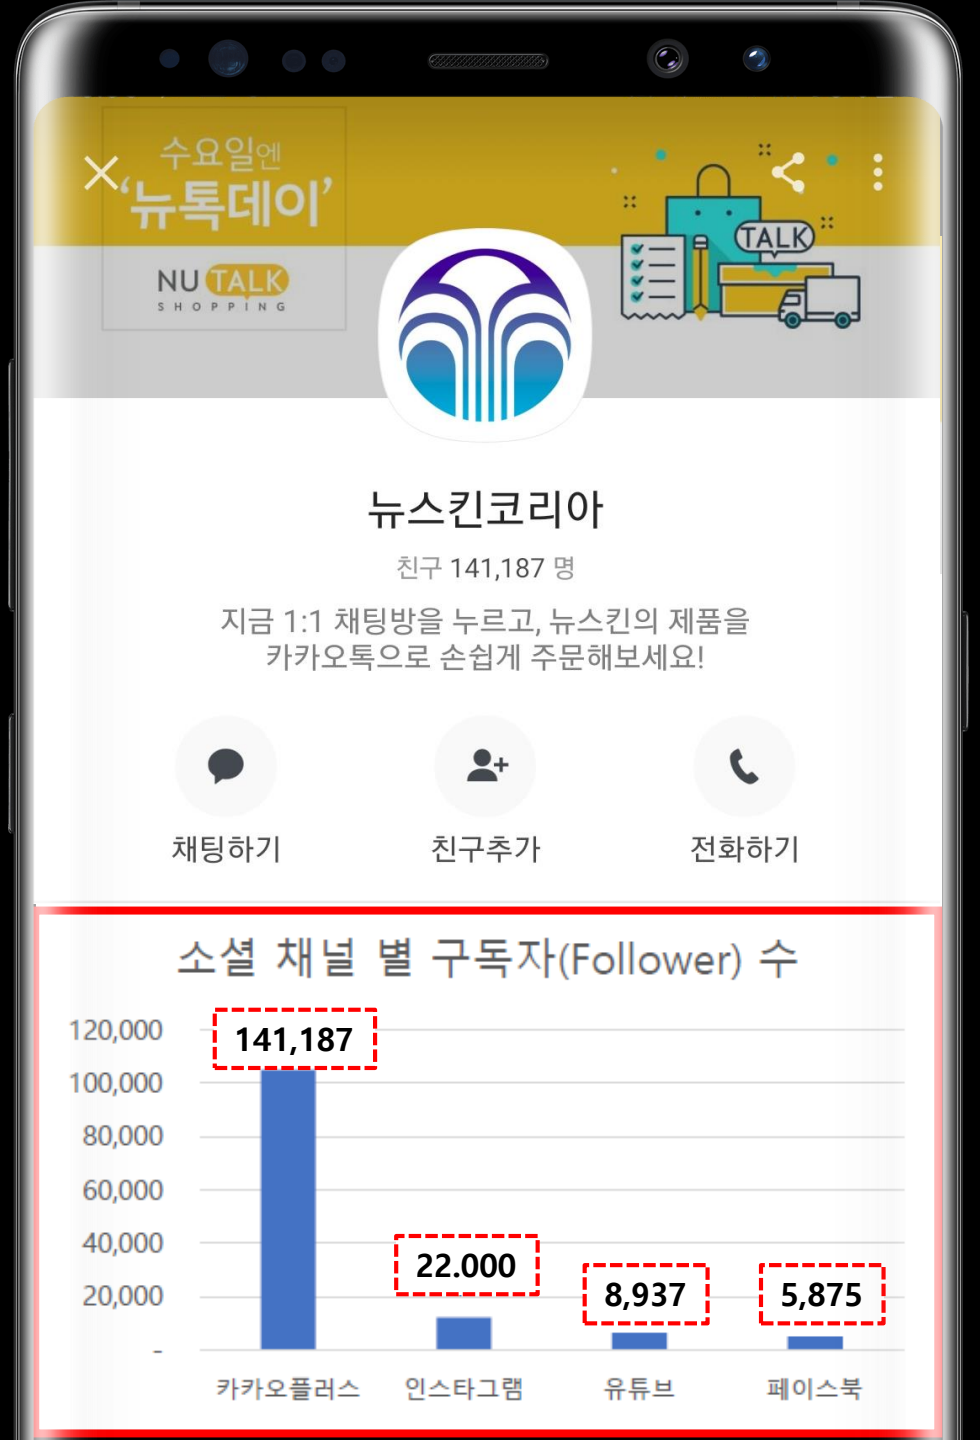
수요일엔
'뉴톡데이'

NU TALK
SHOPPING

TALK

뉴스킨코리아

친구 141,187 명

지금 1:1 채팅방을 누르고, 뉴스킨의 제품을 카카오톡으로 손쉽게 주문해보세요!

채팅하기

친구추가

전화하기

소셜 채널 별 구독자(Follower) 수

120,000
100,000
80,000
60,000
40,000
20,000
-

141,187

22.000

8,937

5,875

카카오플러스

인스타그램

유튜브

페이스북